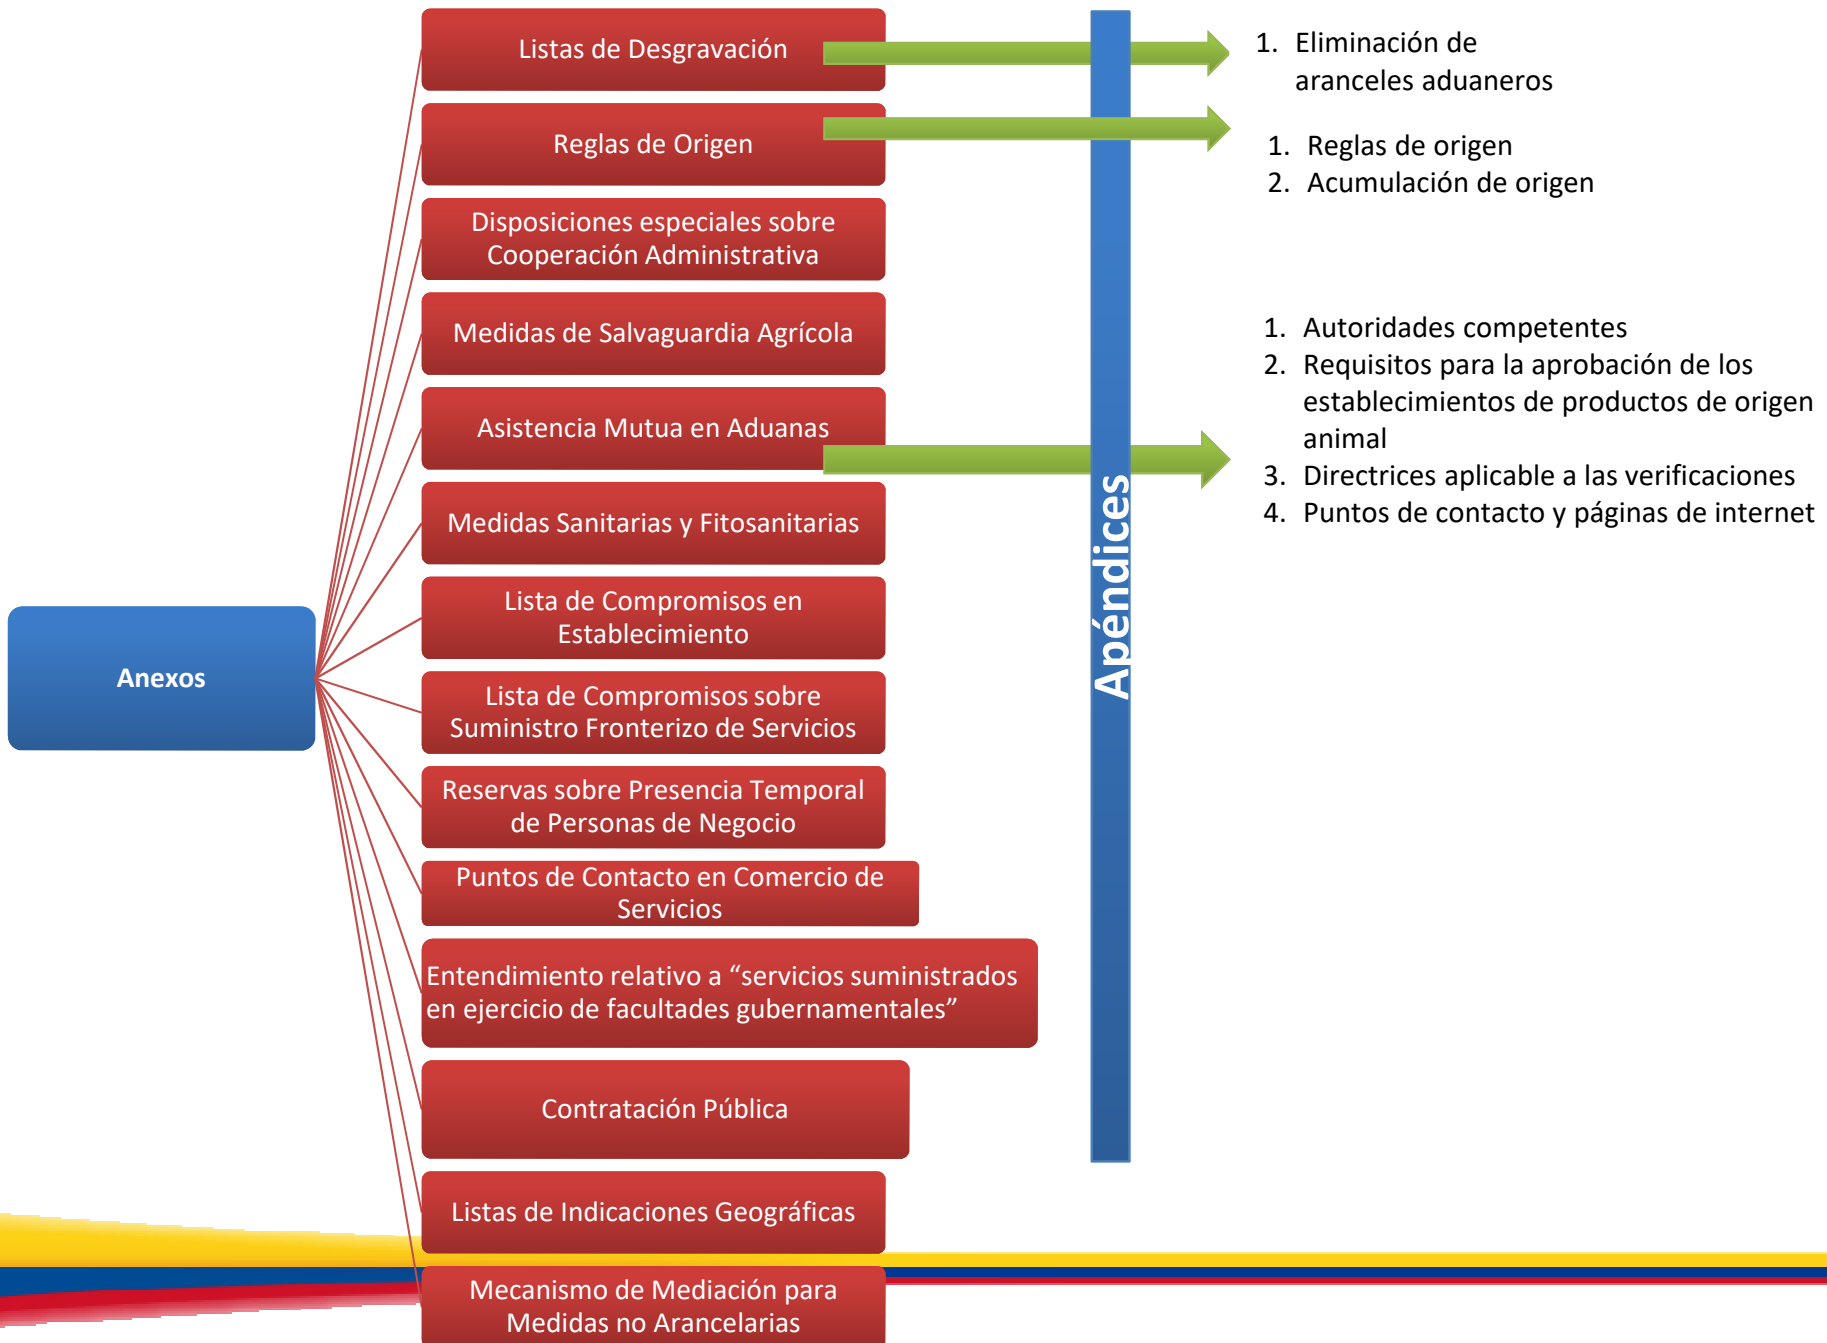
Anexos

Listas de Desgravación

Reglas de Origen

Disposiciones especiales sobre Cooperación Administrativa

Medidas de Salvaguardia Agrícola

Asistencia Mutua en Aduanas

Medidas Sanitarias y Fitosanitarias

Lista de Compromisos en Establecimiento

Lista de Compromisos sobre Suministro Fronterizo de Servicios

Reservas sobre Presencia Temporal de Personas de Negocio

Puntos de Contacto en Comercio de Servicios

Entendimiento relativo a “servicios suministrados en ejercicio de facultades gubernamentales”

Contratación Pública

Listas de Indicaciones Geográficas

Mecanismo de Mediación para Medidas no Arancelarias

Apéndices

1. Eliminación de aranceles aduaneros

1. Reglas de origen
2. Acumulación de origen

1. Autoridades competentes
2. Requisitos para la aprobación de los establecimientos de productos de origen animal
3. Directrices aplicable a las verificaciones
4. Puntos de contacto y páginas de internet